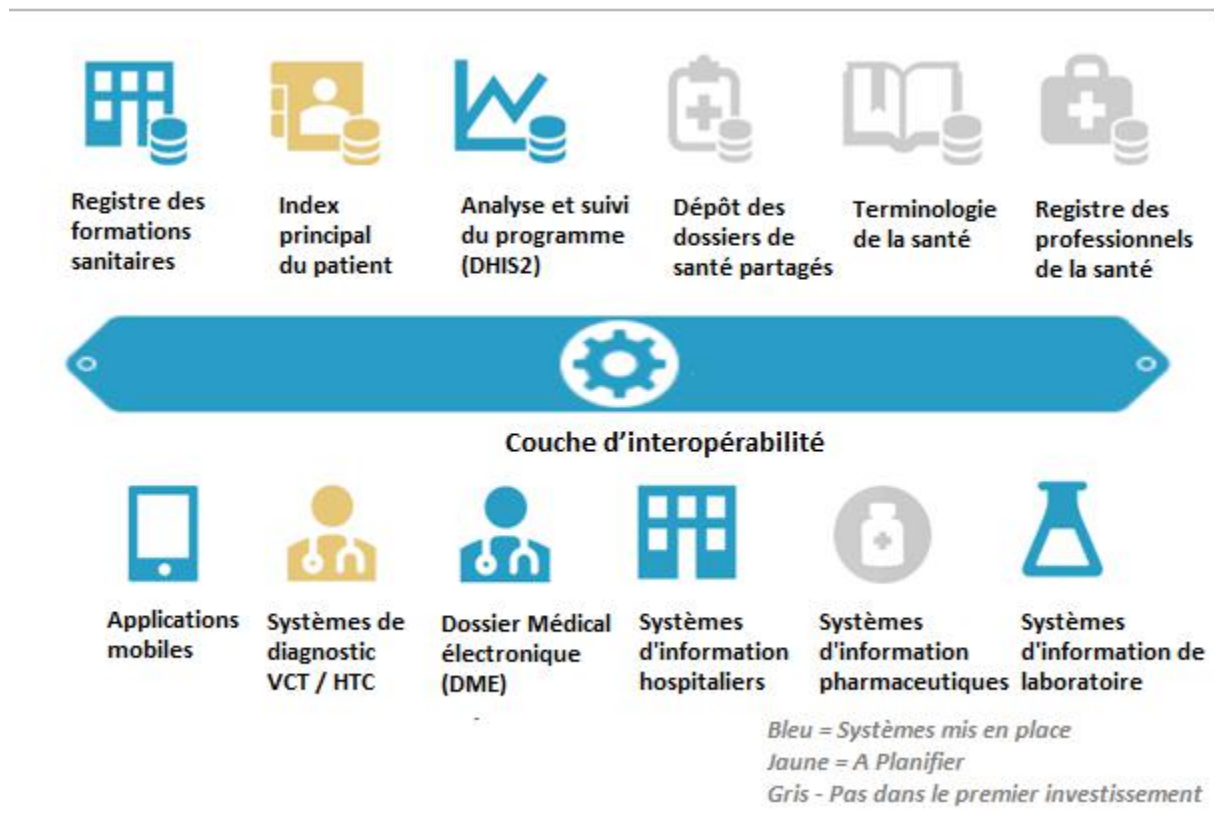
Registre des formations sanitaires

Index principal du patient

Analyse et suivi du programme (DHIS2)

Dépôt des dossiers de santé partagés

Terminologie de la santé

Registre des professionnels de la santé

Couche d'interopérabilité

Applications mobiles

Systèmes de diagnostic VCT / HTC

Dossier Médical électronique (DME)

Systèmes d'information hospitaliers

Systèmes d'information pharmaceutiques

Systèmes d'information de laboratoire

Bleu = Systèmes mis en place
Jaune = A Planifier
Gris - Pas dans le premier investissement